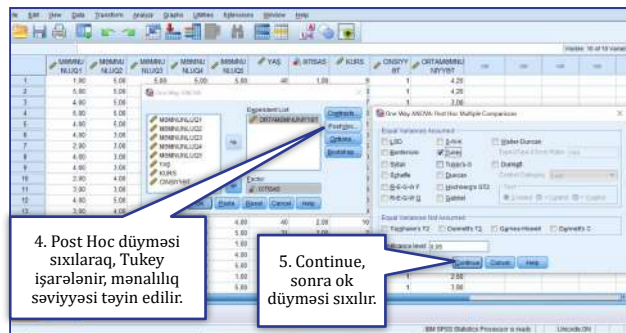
File Edit View Data Transform Analyze Graphs Utilities Extensions Window Help

Visible: 16 of 16 Variables

| | MMMNUNLUQ1 | MMMNUNLUQ2 | MMMNUNLUQ3 | MMMNUNLUQ4 | MMMNUNLUQ5 | YAŞ | İXTİSAS | KURS | ONSIYYET | ORTAMMMNUNIYYET |
|---|---|---|---|---|---|---|---|---|---|---|
| 1 | 1.80 | 5.00 | 5.00 | 5.00 | 40 | 1.00 | 3 | 1 | 4.28 | |
| 2 | 5.80 | 5.00 | | | | | | 1 | 4.28 | |
| 3 | 4.80 | 5.00 | | | | | | 1 | 3.06 | |
| 4 | 5.80 | 5.00 | | | | | | | | |
| 5 | 5.00 | 5.00 | | | | | | | | |
| 6 | 4.80 | 3.00 | | | | | | | | |
| 7 | 4.80 | 3.00 | | | | | | | | |
| 8 | 4.80 | 3.00 | | | | | | | | |
| 9 | 4.80 | 3.00 | | | | | | | | |
| 10 | 2.80 | 3.00 | | | | | | | | |
| 11 | 3.00 | 3.00 | | | | | | | | |
| 12 | 4.80 | 5.00 | | | | | | | | |
| 13 | 3.80 | 4.00 | | | | | | | | |

One-Way ANOVA
Dependent List: ORTAMMMNUNIYYET
MMMNUNLUQ1
MMMNUNLUQ2
MMMNUNLUQ3
MMMNUNLUQ4
MMMNUNLUQ5
YAŞ
KURS
ONSIYYET
Factor: İXTİSAS
Contrasts... Post Hoc... Options... Bootstrap...
OK Paste Reset Cancel Help

One-Way ANOVA: Post Hoc Multiple Comparisons
Equal Variances Assumed
LSD S-N-K Waller-Duncan
Bonferroni Tukey Type I/Type II Error Ratio: 100
Sidak Tukey's-b Dunnett
Scheffe Duncan Control Category: Last
R-E-G-W F Hochberg's GT2 Test
R-E-G-W Q Gabriel 2-sided < Control > Control
Equal Variances Not Assumed
Tamhane's T2 Dunnett's T3 Games-Howell Dunnett's C
Significance level: 0.05
Continue Cancel Help

4. Post Hoc düyməsi sıxılaraq, Tukey işarələnir, mənalılıq səviyyəsi təyin edilir.

5. Continue, sonra ok düyməsi sıxılır.

IBM SPSS Statistics Processor is ready Unicode:ON